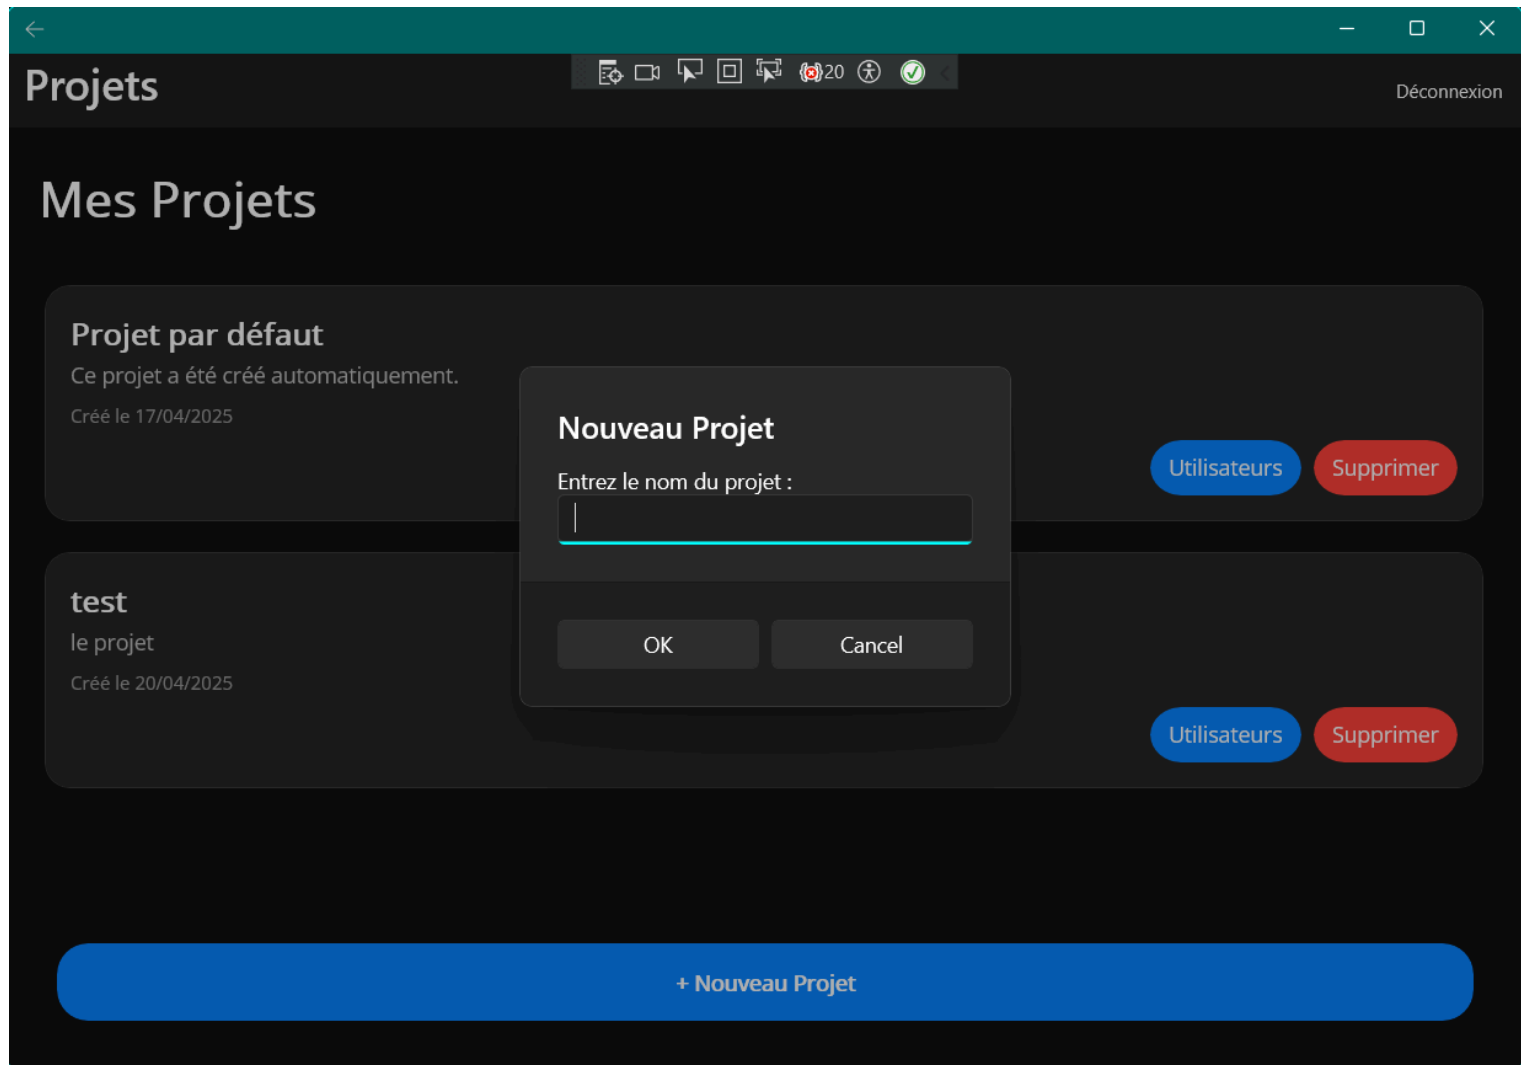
Projets

20

Déconnexion

Mes Projets

Projet par défaut
Ce projet a été créé automatiquement.
Créé le 17/04/2025

Utilisateurs Supprimer

test
le projet
Créé le 20/04/2025

Utilisateurs Supprimer

Nouveau Projet
Entrez le nom du projet :

OK Cancel

+ Nouveau Projet